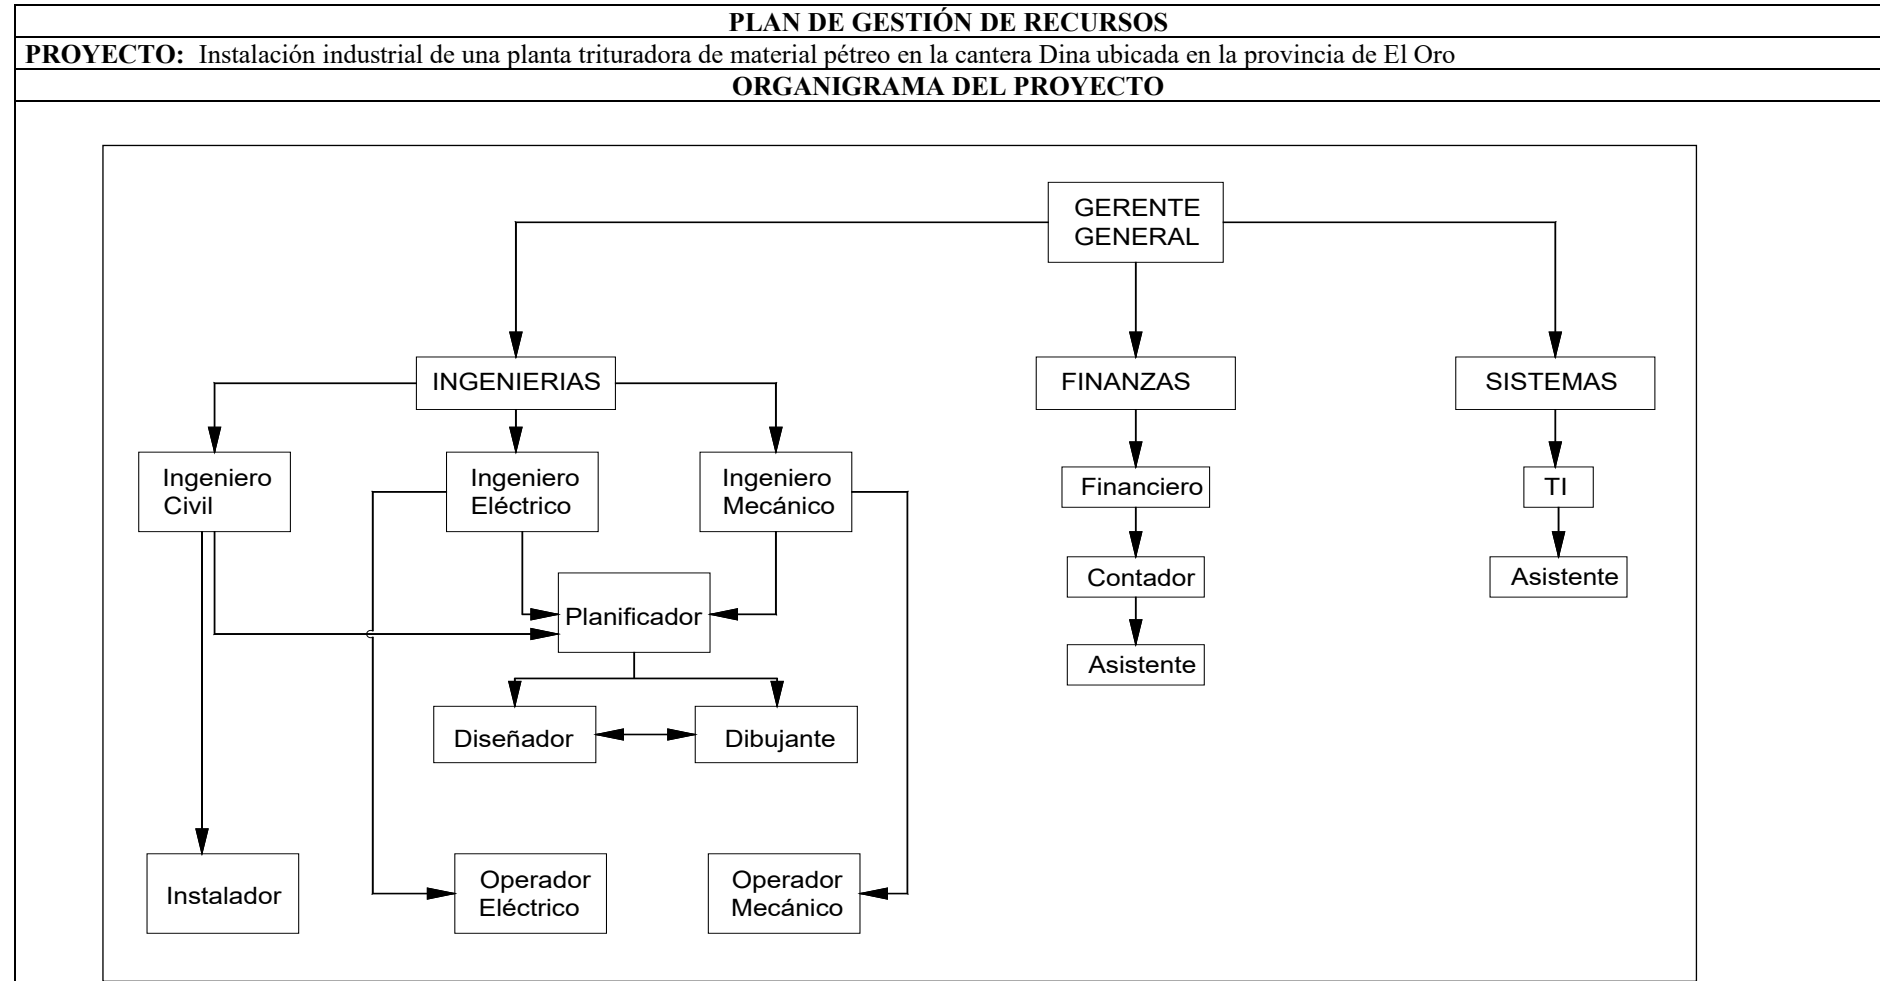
PLAN DE GESTIÓN DE RECURSOS

PROYECTO: Instalación industrial de una planta trituradora de material pétreo en la cantera Dina ubicada en la provincia de El Oro

ORGANIGRAMA DEL PROYECTO

GERENTE GENERAL

INGENIERIAS

FINANZAS

SISTEMAS

Ingeniero Civil

Ingeniero Eléctrico

Ingeniero Mecánico

Financiero

TI

Planificador

Contador

Asistente

Asistente

Diseñador

Dibujante

Instalador

Operador Eléctrico

Operador Mecánico